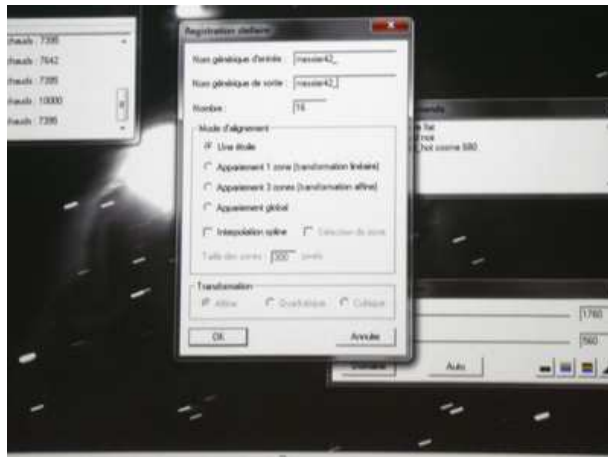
hauds : 7395
hauds : 7642
hauds : 7395
hauds : 10000
hauds : 7395

Registration stellaire

Nom générique d'entrée : massier42_
Nom générique de sortie : massier42_
Nombre : 16

Mode d'alignement
Une étoile
Appariement 1 zone (transformation linéaire)
Appariement 3 zones (transformation affine)
Appariement global
Interpolation spline
Sélection de zone
Taille des zones : 300 pixels

Transformation
Affine
Quadratique
Cubique

OK
Annuler

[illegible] flat
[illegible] hot cosme 680

1760
560
Auto